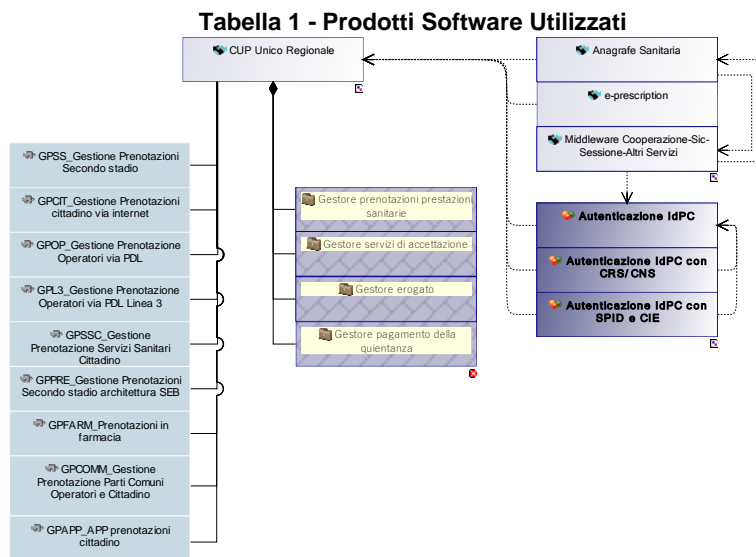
Tabella 1 - Prodotti Software Utilizzati

CUP Unico Regionale

Anagrafe Sanitaria

e-prescription

Middleware Cooperazione-Sic-Sessione-Altri Servizi

GPSS_Gestione Prenotazioni Secondo stadio

GPCIT_Gestione Prenotazioni cittadino via internet

GPOP_Gestione Prenotazione Operatori via PDL

GPL3_Gestione Prenotazione Operatori via PDL Linea 3

GPSSC_Gestione Prenotazione Servizi Sanitari Cittadino

GPPRE_Gestione Prenotazioni Secondo stadio architettura SEB

GPFARM_Prenotazioni in farmacia

GPCOMM_Gestione Prenotazione Parti Comuni Operatori e Cittadino

GPAPP_APP prenotazioni cittadino

Gestore prenotazioni prestazioni sanitarie

Gestore servizi di accettazione

Gestore erogato

Gestore pagamento della quientanza

Autenticazione IdPC

Autenticazione IdPC con CRS/CNS

Autenticazione IdPC con SPID e CIE